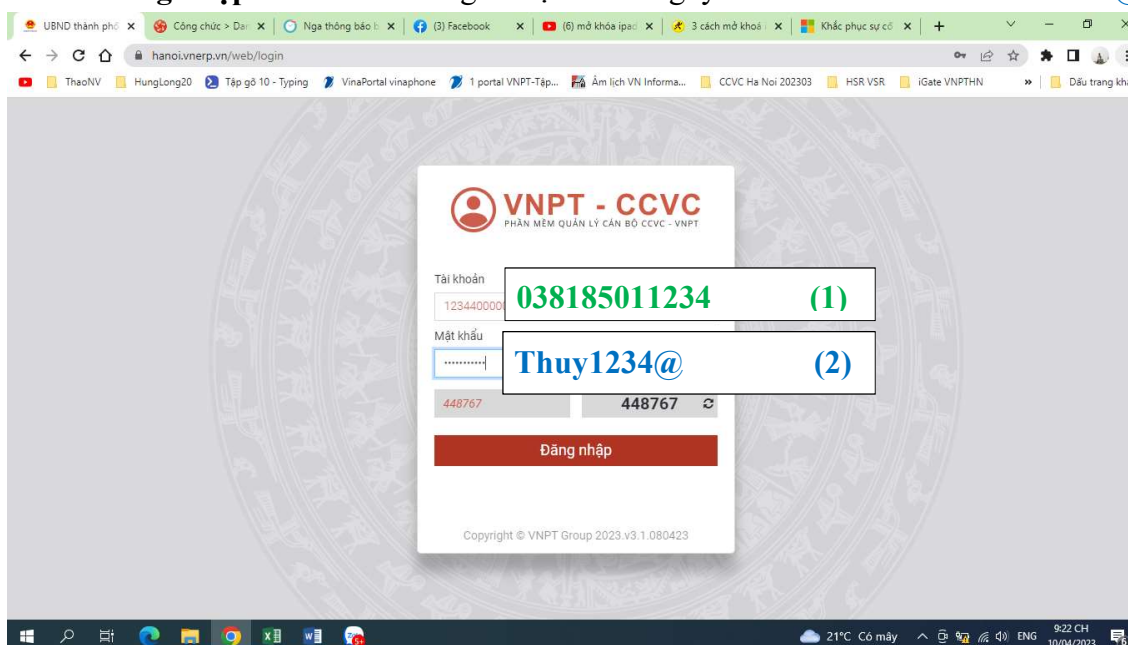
UBND thành phố | Công chức > Dan | Nga thông báo | (3) Facebook | (6) mở khóa ipad | 3 cách mở khoá | Khắc phục sự cố

hanoi.vnerp.vn/web/login

ThaoNV | HungLong20 | Tập gõ 10 - Typing | VinaPortal vinaphone | 1 portal VNPT-Tập... | Âm lịch VN Informa... | CCVC Ha Noi 202303 | HSR VSR | iGate VNPTHN | » | Dấu trang khá

VNPT - CCVC
PHẦN MỀM QUẢN LÝ CÁN BỘ CCVC - VNPT

Tài khoản
123440000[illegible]
038185011234 (1)

Mật khẩu
Thuy1234@ (2)

448767
448767

Đăng nhập

Copyright © VNPT Group 2023.v3.1.080423

21°C Có mây ENG 9:22 CH 10/04/2023